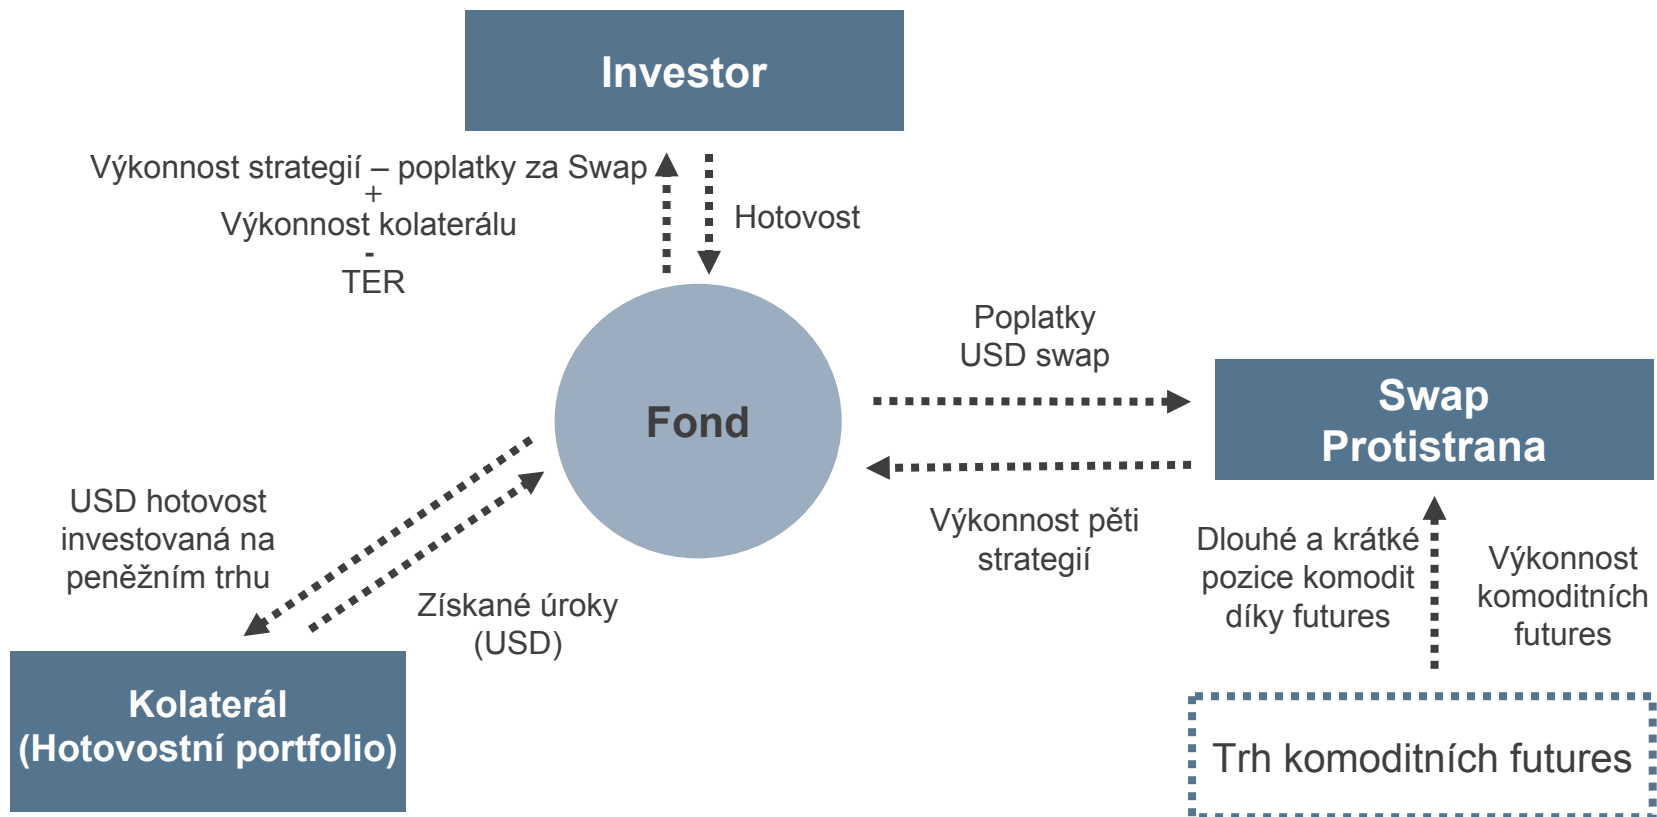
Investor

Výkonnost strategií – poplatky za Swap
+
Výkonnost kolaterálu
-
TER

Hotovost

Fond

Poplatky
USD swap

Swap
Protistrana

Výkonnost pěti strategií

Dlouhé a krátké pozice komodit díky futures

Výkonnost komoditních futures

USD hotovost investovaná na peněžním trhu

Získané úroky (USD)

Kolaterál
(Hotovostní portfolio)

Trh komoditních futures